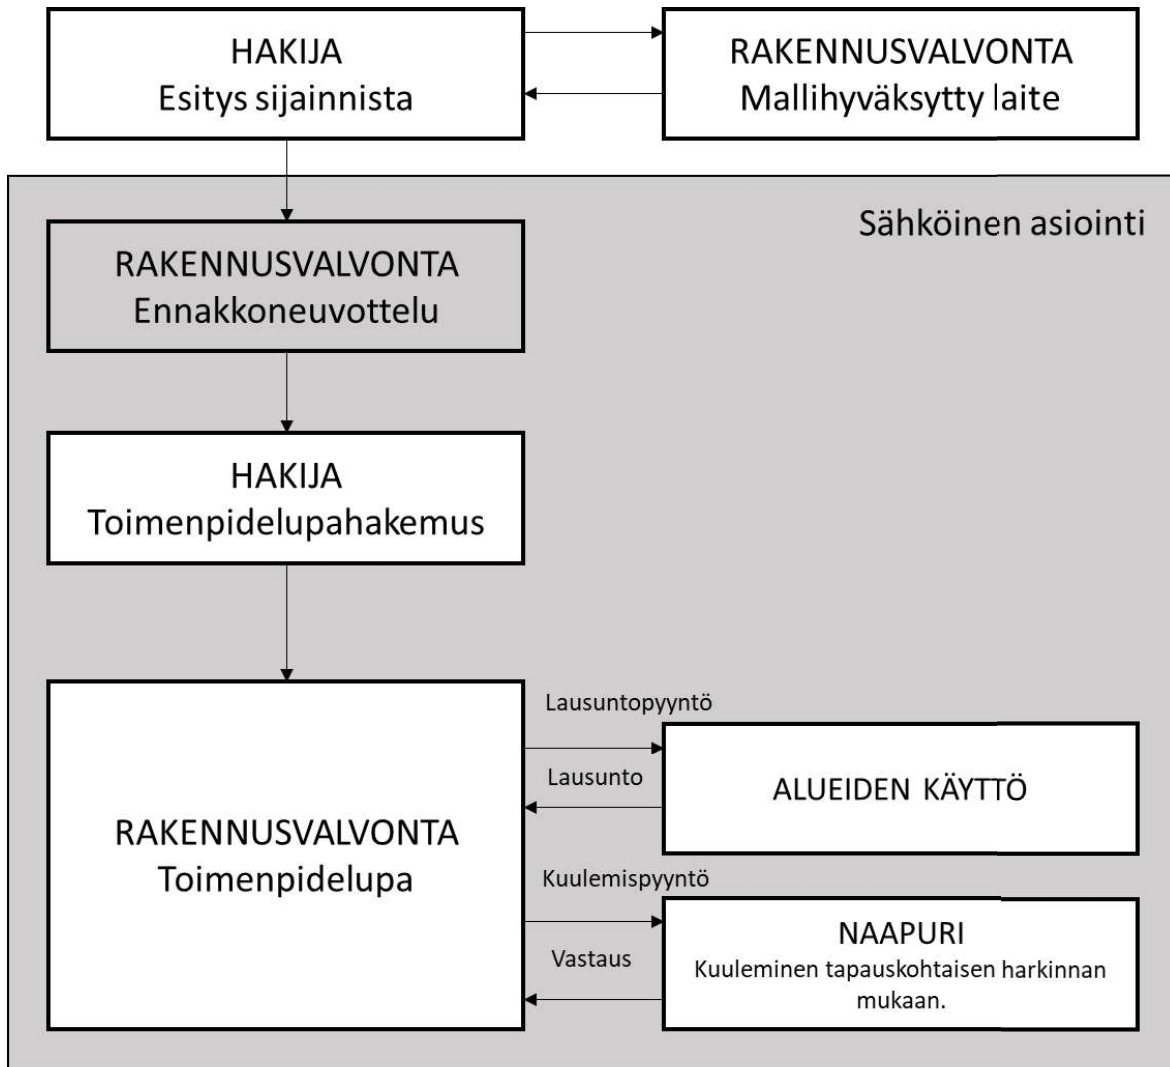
HAKIJA
Esitys sijainnista

RAKENNUSVALVONTA
Mallihyväksytty laite

Sähköinen asiointi

RAKENNUSVALVONTA
Ennakkoneuvottelu

HAKIJA
Toimenpidelupahakemus

RAKENNUSVALVONTA
Toimenpidelupa

Lausuntopyyntö

Lausunto

ALUEIDEN KÄYTTÖ

Kuulemispyyntö

Vastaus

NAAPURI
Kuuleminen tapauskohtaisen harkinnan mukaan.